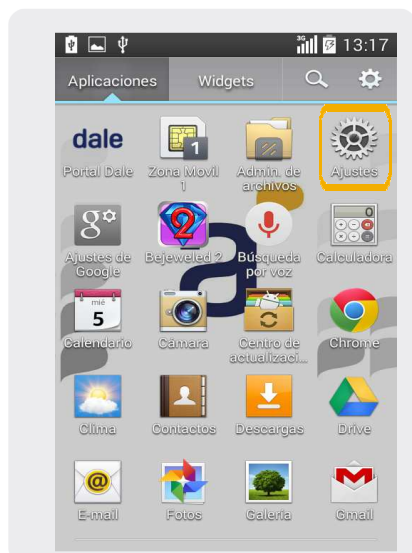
3G 13:17

Aplicaciones Widgets

dale
Portal Dale

1
Zona Movil 1

Admin. de archivos

Ajustes

Ajustes de Google

2
Bejeweled 2

Búsqueda por voz

Calculadora

mié
5
Calendario

Cámara

Centro de actualizaci...

Chrome

Clima

Contactos

Descargas

Drive

E-mail

Fotos

Galería

Gmail